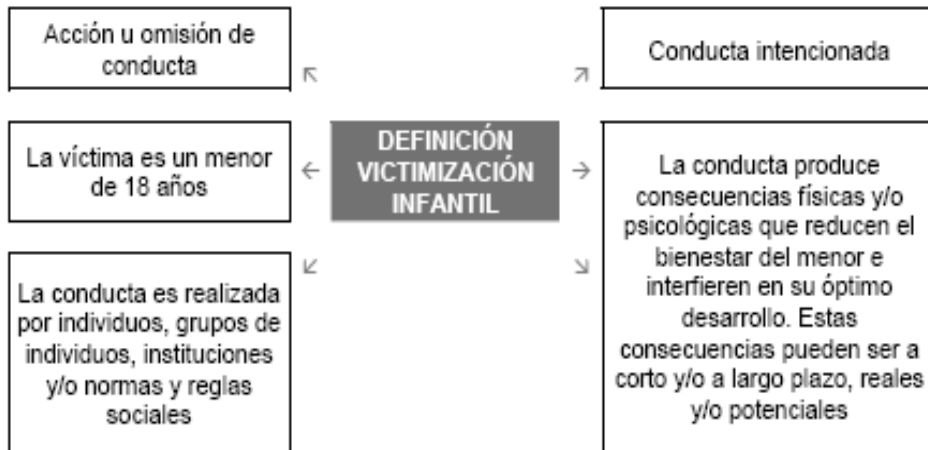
DEFINICIÓN VICTIMIZACIÓN INFANTIL

Acción u omisión de conducta

La víctima es un menor de 18 años

La conducta es realizada por individuos, grupos de individuos, instituciones y/o normas y reglas sociales

Conducta intencionada

La conducta produce consecuencias físicas y/o psicológicas que reducen el bienestar del menor e interfieren en su óptimo desarrollo. Estas consecuencias pueden ser a corto y/o a largo plazo, reales y/o potenciales